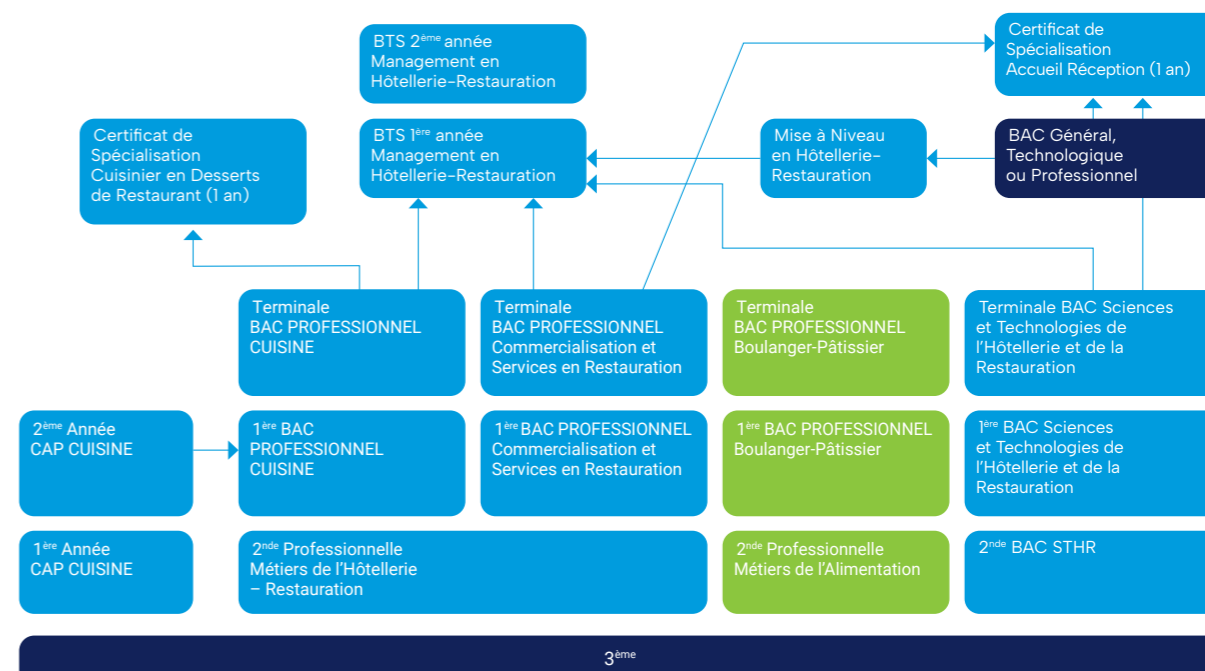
BTS 2$^{ème}$ année Management en Hôtellerie-Restauration

Certificat de Spécialisation Accueil Réception (1 an)

Certificat de Spécialisation Cuisinier en Desserts de Restaurant (1 an)

BTS 1$^{ère}$ année Management en Hôtellerie-Restauration

Mise à Niveau en Hôtellerie-Restauration

BAC Général, Technologique ou Professionnel

Terminale BAC PROFESSIONNEL CUISINE

Terminale BAC PROFESSIONNEL Commercialisation et Services en Restauration

Terminale BAC PROFESSIONNEL Boulanger-Pâtissier

Terminale BAC Sciences et Technologies de l'Hôtellerie et de la Restauration

2$^{ème}$ Année CAP CUISINE

1$^{ère}$ BAC PROFESSIONNEL CUISINE

1$^{ère}$ BAC PROFESSIONNEL Commercialisation et Services en Restauration

1$^{ère}$ BAC PROFESSIONNEL Boulanger-Pâtissier

1$^{ère}$ BAC Sciences et Technologies de l'Hôtellerie et de la Restauration

1$^{ère}$ Année CAP CUISINE

2$^{nde}$ Professionnelle Métiers de l'Hôtellerie – Restauration

2$^{nde}$ Professionnelle Métiers de l'Alimentation

2$^{nde}$ BAC STHR

3$^{ème}$